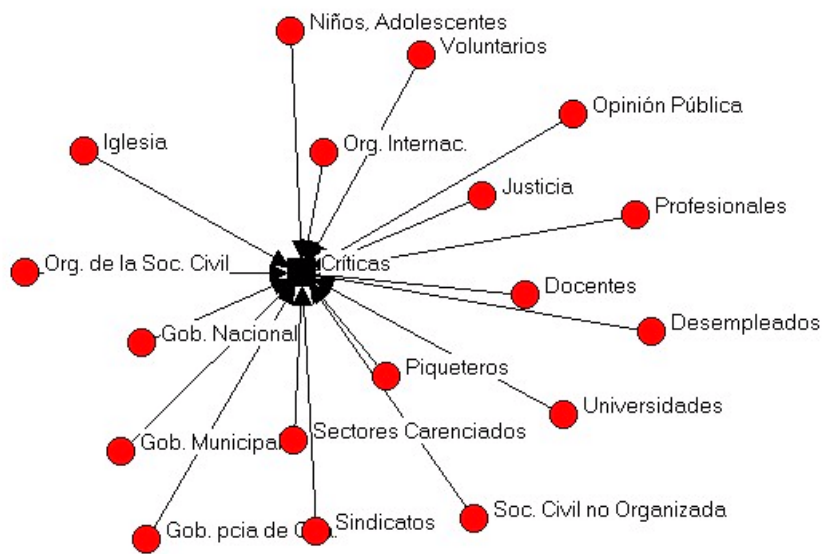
Niños, Adolescentes
Voluntarios
Opinión Pública
Iglesia
Org. Internac.
Justicia
Profesionales
Org. de la Soc. Civil
Críticas
Docentes
Desempleados
Gob. Nacional
Piqueteros
Universidades
Gob. Municipal
Sectores Carenciados
Soc. Civil no Organizada
Gob. pcia de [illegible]
Sindicatos